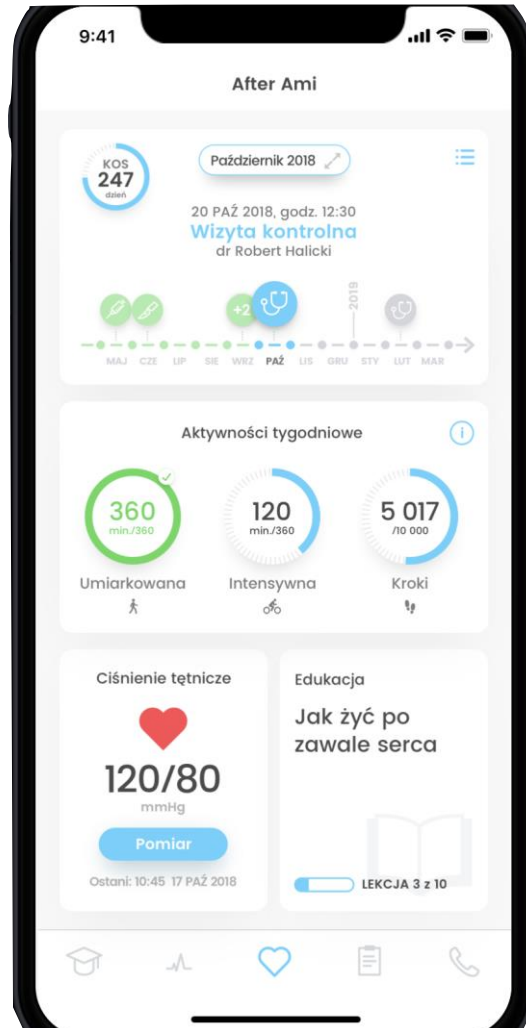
9:41

After Ami

KOS
247
dzień

Październik 2018

20 PAŹ 2018, godz. 12:30
Wizyta kontrolna
dr Robert Halicki

+2

2019

MAJ CZE LIP SIE WRZ PAŹ LIS GRU STY LUT MAR

Aktywności tygodniowe

360
min./360
Umiarkowana

120
min./360
Intensywna

5 017
/10 000
Kroki

Ciśnienie tętnicze

120/80
mmHg

Pomiar

Ostani: 10:45 17 PAŹ 2018

Edukacja

Jak żyć po zawale serca

LEKCJA 3 z 10